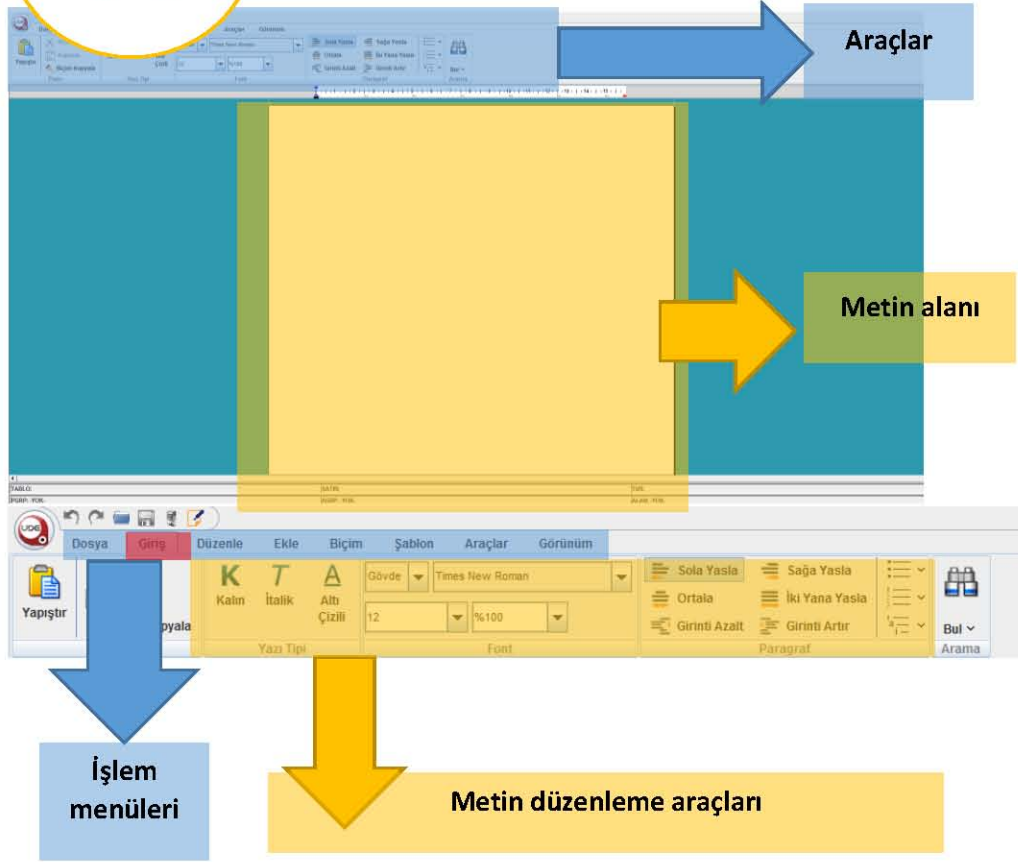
Araçlar

Metin alanı

Dosya Giriş Düzenle Ekle Biçim Şablon Araçlar Görünüm

Yapıştır

pyala

K Kalın
T İtalik
A Altı Çizili

Yazı Tipi

Gövde
Times New Roman
12
%100

Font

Sola Yasla
Sağa Yasla
Ortala
İki Yana Yasla
Girinti Azalt
Girinti Artır

Paragraf

Bul

Arama

İşlem menüleri

Metin düzenleme araçları